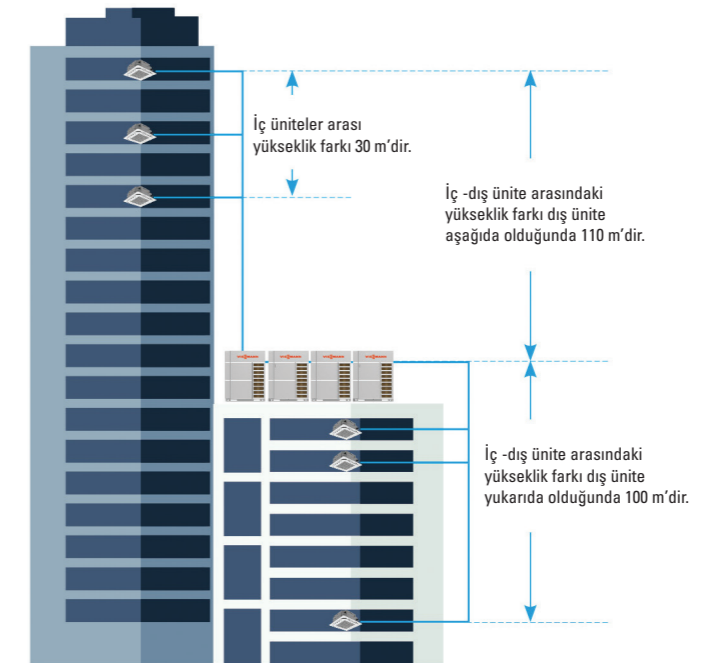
İç üniteler arası yükseklik farkı 30 m'dir.

İç -dış ünite arasındaki yükseklik farkı dış ünite aşağıda olduğunda 110 m'dir.

İç -dış ünite arasındaki yükseklik farkı dış ünite yukarıda olduğunda 100 m'dir.